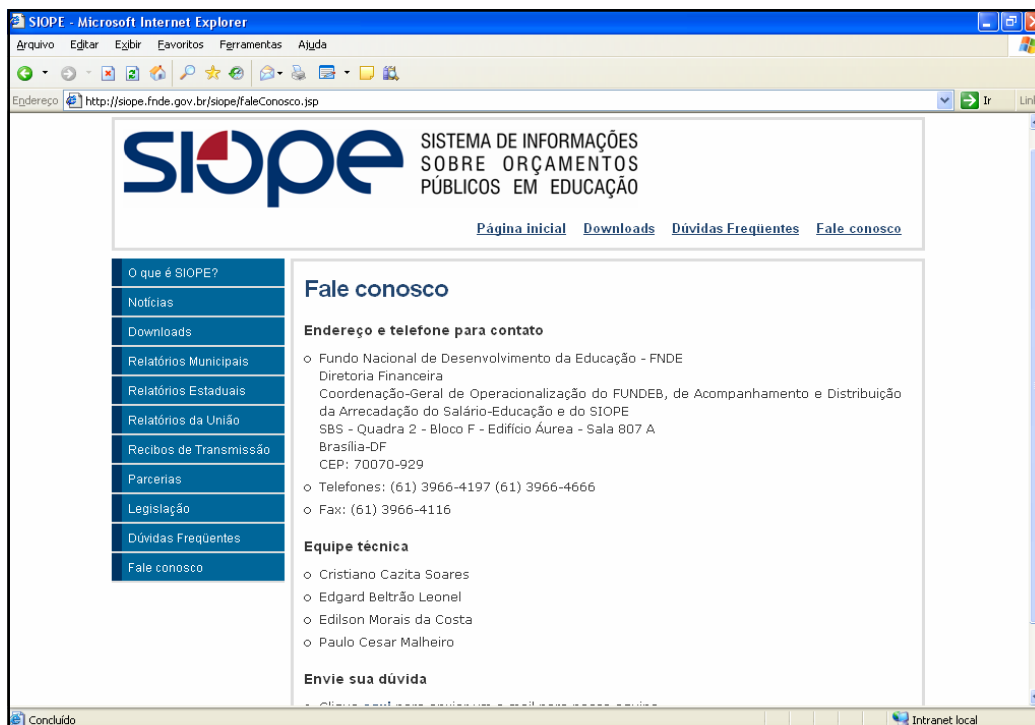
SIOPE - Microsoft Internet Explorer

Arquivo Editar Exibir Favoritos Ferramentas Ajuda

Endereço http://siope.fnde.gov.br/siope/faleConosco.jsp

Ir

Lin

SIOPE

SISTEMA DE INFORMAÇÕES SOBRE ORÇAMENTOS PÚBLICOS EM EDUCAÇÃO

Página inicial Downloads Dúvidas Freqüentes Fale conosco

O que é SIOPE?
Notícias
Downloads
Relatórios Municipais
Relatórios Estaduais
Relatórios da União
Recibos de Transmissão
Parcerias
Legislação
Dúvidas Freqüentes
Fale conosco

Fale conosco

Endereço e telefone para contato

o Fundo Nacional de Desenvolvimento da Educação - FNDE
Diretoria Financeira
Coordenação-Geral de Operacionalização do FUNDEB, de Acompanhamento e Distribuição da Arrecadação do Salário-Educação e do SIOPE
SBS - Quadra 2 - Bloco F - Edifício Áurea - Sala 807 A
Brasília-DF
CEP: 70070-929

o Telefones: (61) 3966-4197 (61) 3966-4666

o Fax: (61) 3966-4116

Equipe técnica

o Cristiano Cazita Soares
o Edgard Beltrão Leonel
o Edilson Morais da Costa
o Paulo Cesar Malheiro

Envie sua dúvida

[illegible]

Concluído

Intranet local